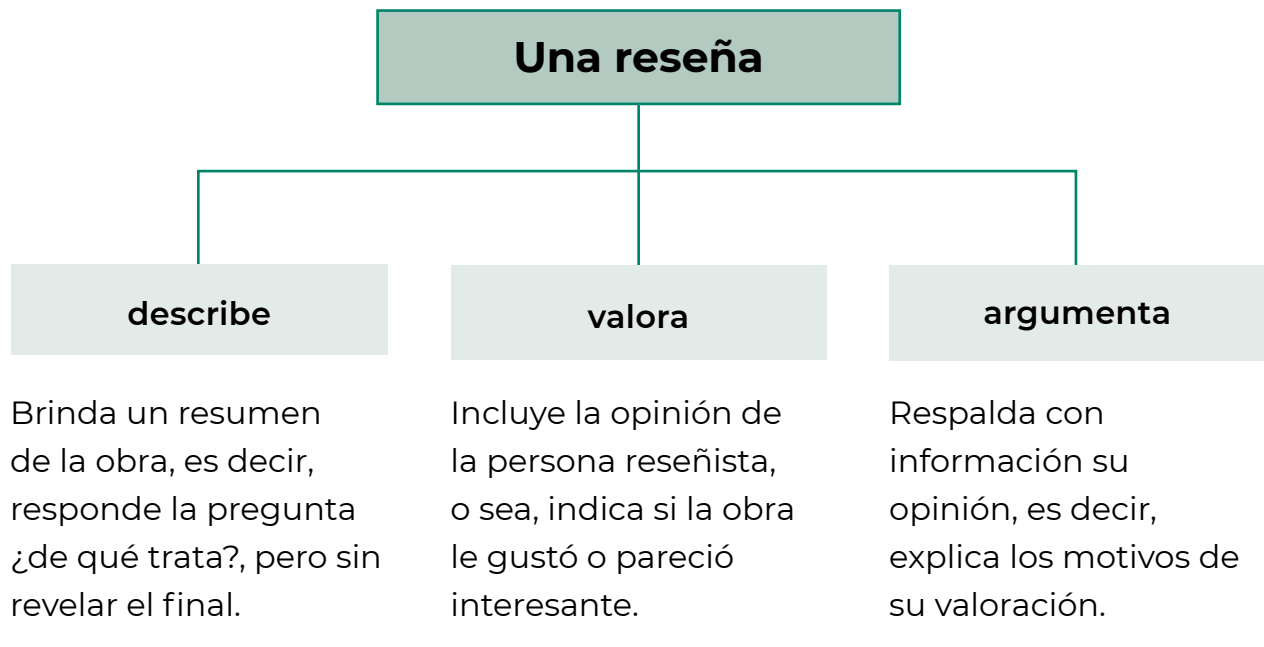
Una reseña

describe

Brinda un resumen de la obra, es decir, responde la pregunta ¿de qué trata?, pero sin revelar el final.

valora

Incluye la opinión de la persona reseñista, o sea, indica si la obra le gustó o pareció interesante.

argumenta

Respalda con información su opinión, es decir, explica los motivos de su valoración.